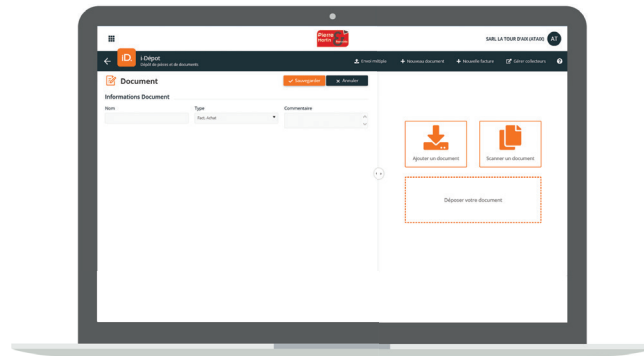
Pierre Martin
SARL LA TOUR D'AUI (AT40) AT
iD
i-Dépôt
Dépôt de pièces et de documents
Envoi multiple
Nouveau document
Nouvelle facture
Gérer collecteurs
Document
Sauvegarder
Annuler
Informations Document
Nom
Type
Fact. Achat
Commentaire
Ajouter un document
Scanner un document
Déposer votre document